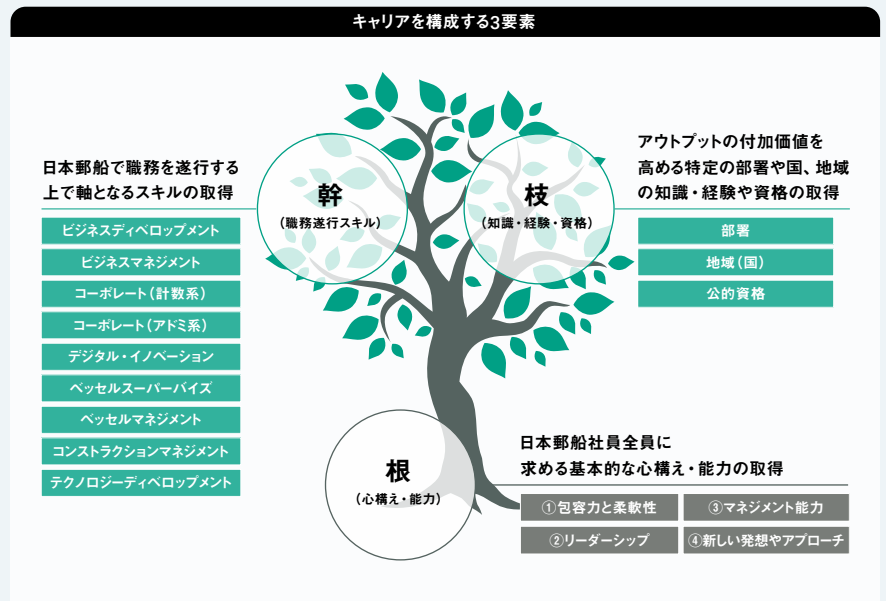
キャリアを構成する3要素

日本郵船で職務を遂行する上で軸となるスキルの取得

ビジネスディベロップメント
ビジネスマネジメント
コーポレート（計数系）
コーポレート（アドミ系）
デジタル・イノベーション
ベッセルスーパーバイズ
ベッセルマネジメント
コンストラクションマネジメント
テクノロジーディベロップメント

幹
（職務遂行スキル）

枝
（知識・経験・資格）

アウトプットの付加価値を高める特定の部署や国、地域の知識・経験や資格の取得

部署
地域（国）
公的資格

根
（心構え・能力）

日本郵船社員全員に求める基本的な心構え・能力の取得

①包容力と柔軟性
③マネジメント能力
②リーダーシップ
④新しい発想やアプローチ